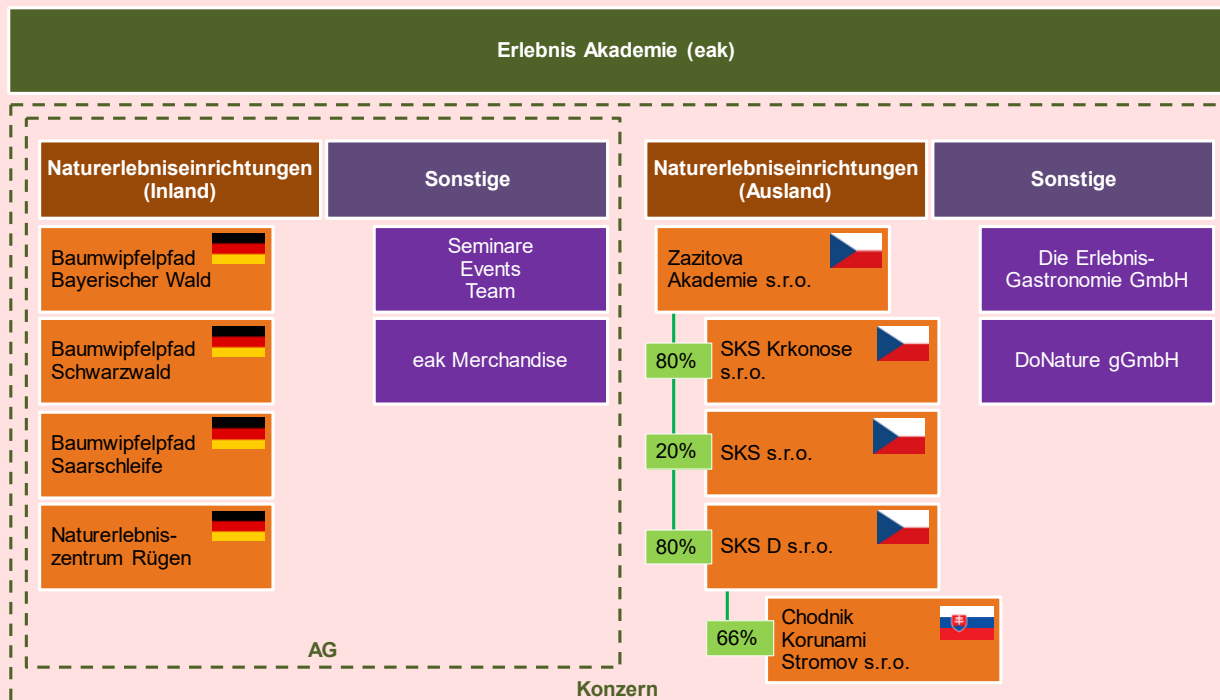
Erlebnis Akademie (eak)

Naturerlebniseinrichtungen (Inland)

Sonstige

Baumwipfelpfad Bayerischer Wald

Baumwipfelpfad Schwarzwald

Baumwipfelpfad Saarschleife

Naturerlebniszentrum Rügen

Seminare
Events
Team

eak Merchandise

AG

Naturerlebniseinrichtungen (Ausland)

Sonstige

Zazitova Akademie s.r.o.

80%

SKS Krkonose s.r.o.

20%

SKS s.r.o.

80%

SKS D s.r.o.

66%

Chodnik Korunami Stromov s.r.o.

Die Erlebnis-Gastronomie GmbH

DoNature gGmbH

Konzern